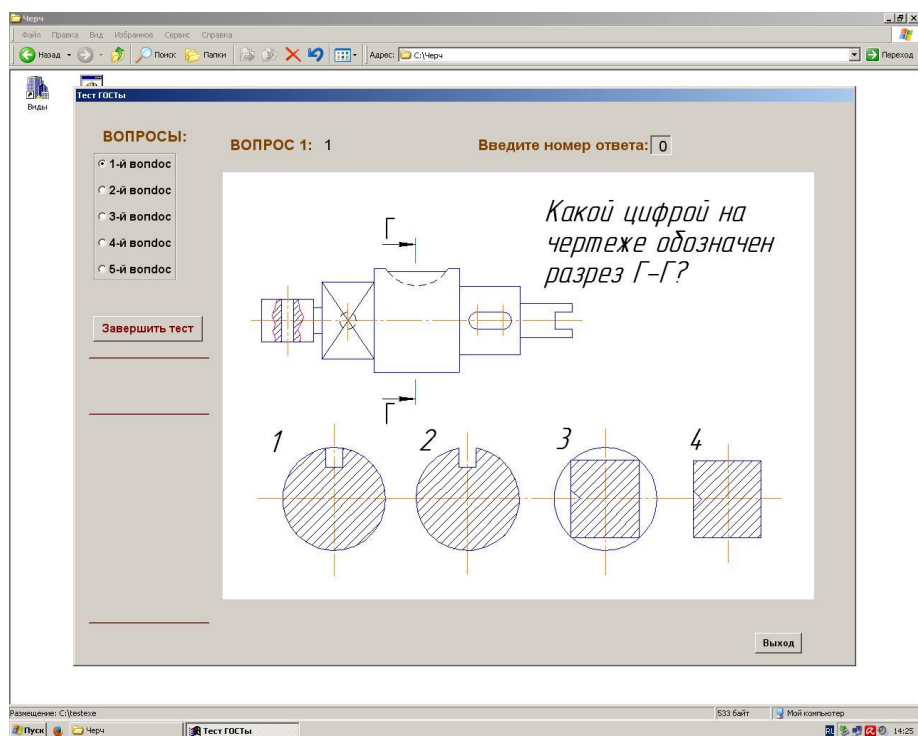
Черч

Файл Правка Вид Избранное Сервис Справка

Назад Поиск Папки Адрес: C:\Черч Переход

Виды

Тест ГОСТы

ВОПРОСЫ:

1-й вопрос

2-й вопрос

3-й вопрос

4-й вопрос

5-й вопрос

Завершить тест

ВОПРОС 1: 1

Введите номер ответа: 0

Какой цифрой на чертеже обозначен разрез Г–Г?

Г

Г

1

2

3

4

Выход

Размещение: C:\testexe

533 байт

Мой компьютер

Пуск

Черч

Тест ГОСТы

RU

14:25